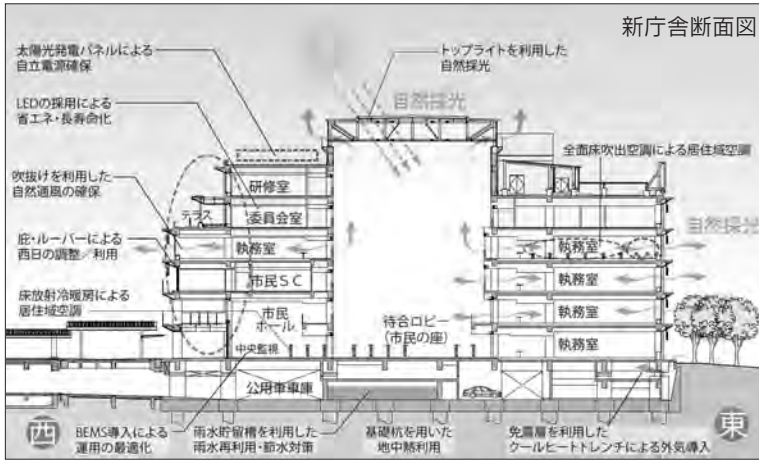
新庁舎断面図

太陽光発電パネルによる自立電源確保

トップライトを利用した自然採光

自然採光

LEDの採用による省エネ・長寿命化

全面床吹出空調による居住域空調

吹抜けを利用した自然通風の確保

研修室

テラス

委員会室

自然採光

庇・ルーバーによる西日の調整・利用

執務室

執務室

執務室

市民ＳＣ

執務室

床放射冷暖房による居住域空調

市民ホール

待合ロビー（市民の座）

執務室

中央監視

公用車車庫

西

BEMS導入による運用の最適化

雨水貯留槽を利用した雨水再利用・節水対策

基礎杭を用いた地中熱利用

免震層を利用したクールヒートトレンチによる外気導入

東